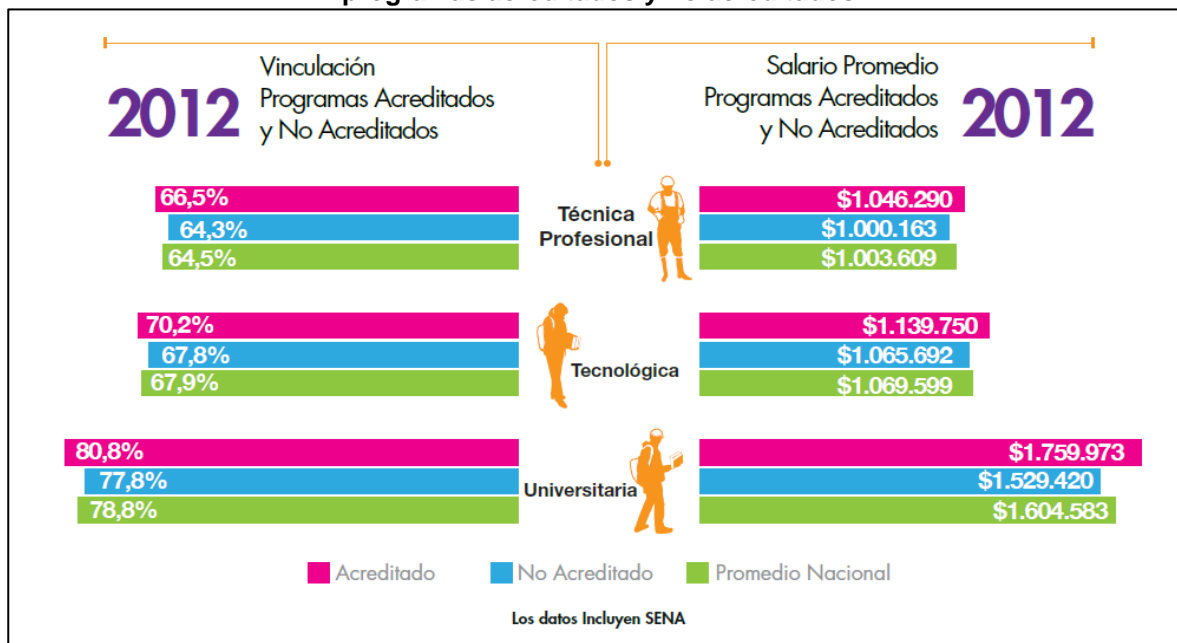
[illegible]

2012 Vinculación Programas Acreditados y No Acreditados

Salario Promedio Programas Acreditados y No Acreditados 2012

66,5%
64,3%
64,5%
Técnica Profesional
$1.046.290
$1.000.163
$1.003.609

70,2%
67,8%
67,9%
Tecnológica
$1.139.750
$1.065.692
$1.069.599

80,8%
77,8%
78,8%
Universitaria
$1.759.973
$1.529.420
$1.604.583

Acreditado No Acreditado Promedio Nacional

Los datos Incluyen SENA